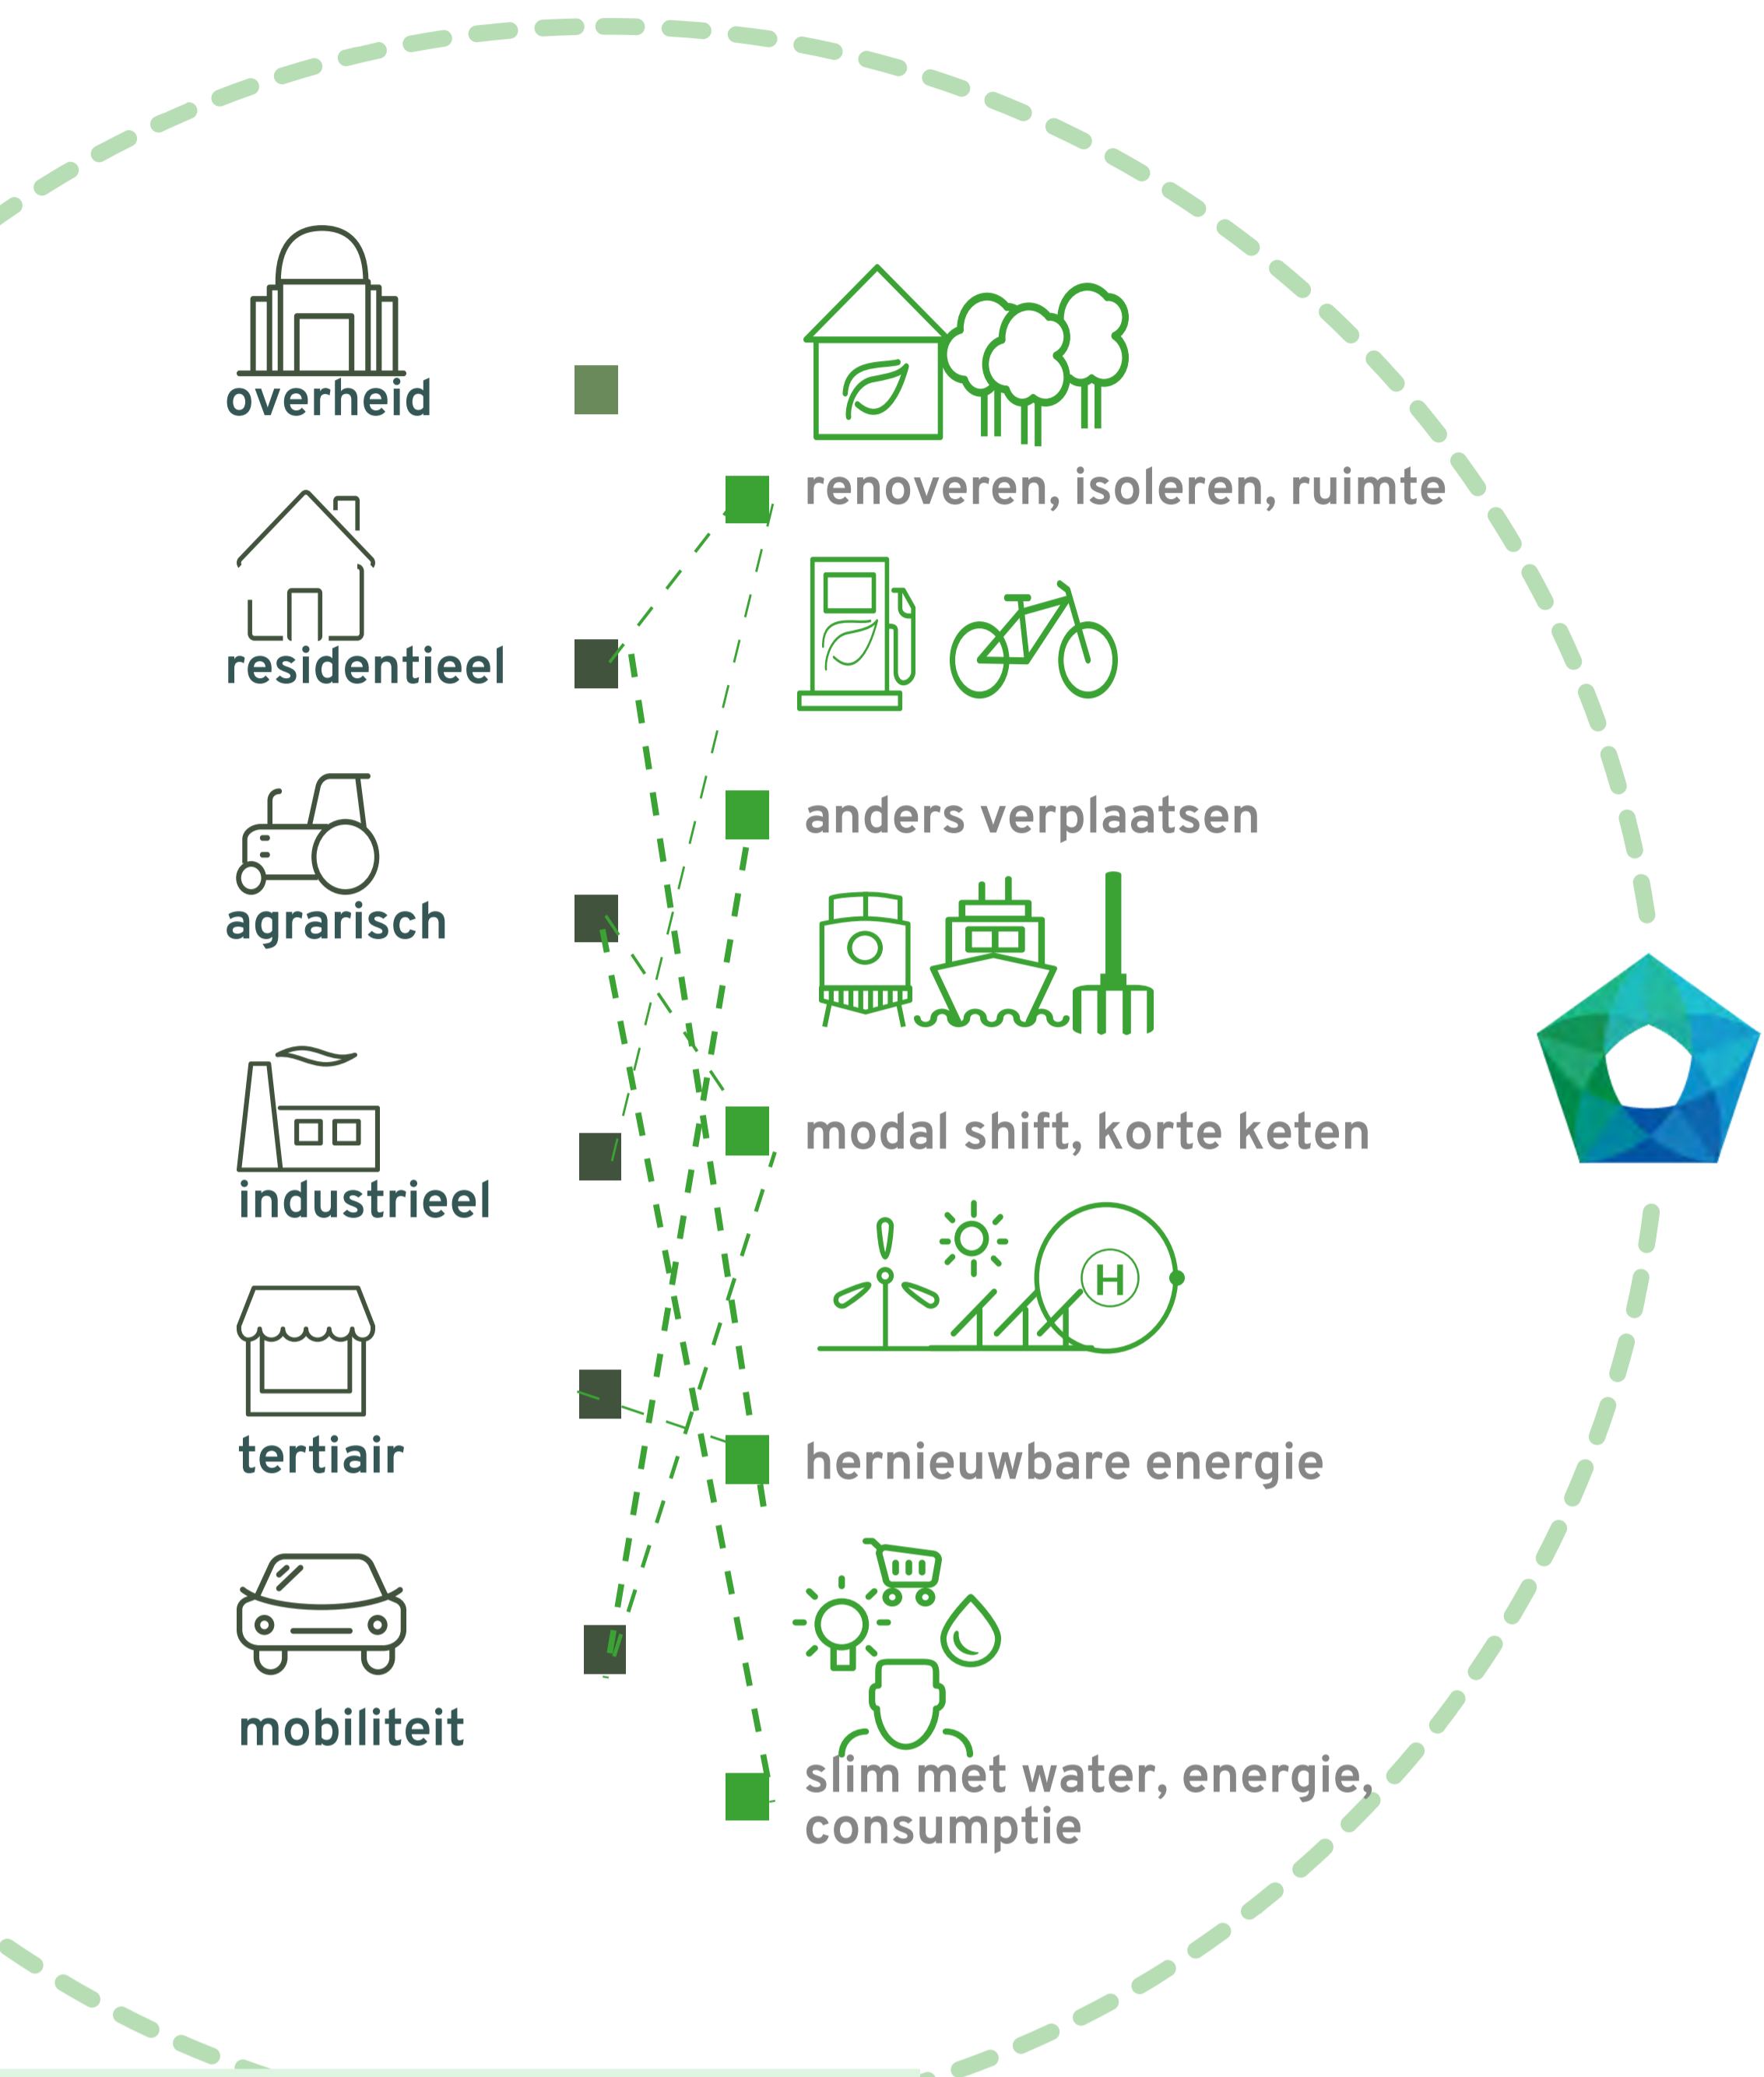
overheid

residentieel

agrarisch

industrieel

tertiair

mobiliteit

renoveren, isoleren, ruimte

anders verplaatsen

modal shift, korte keten

H

hernieuwbare energie

slim met water, energie, consumptie